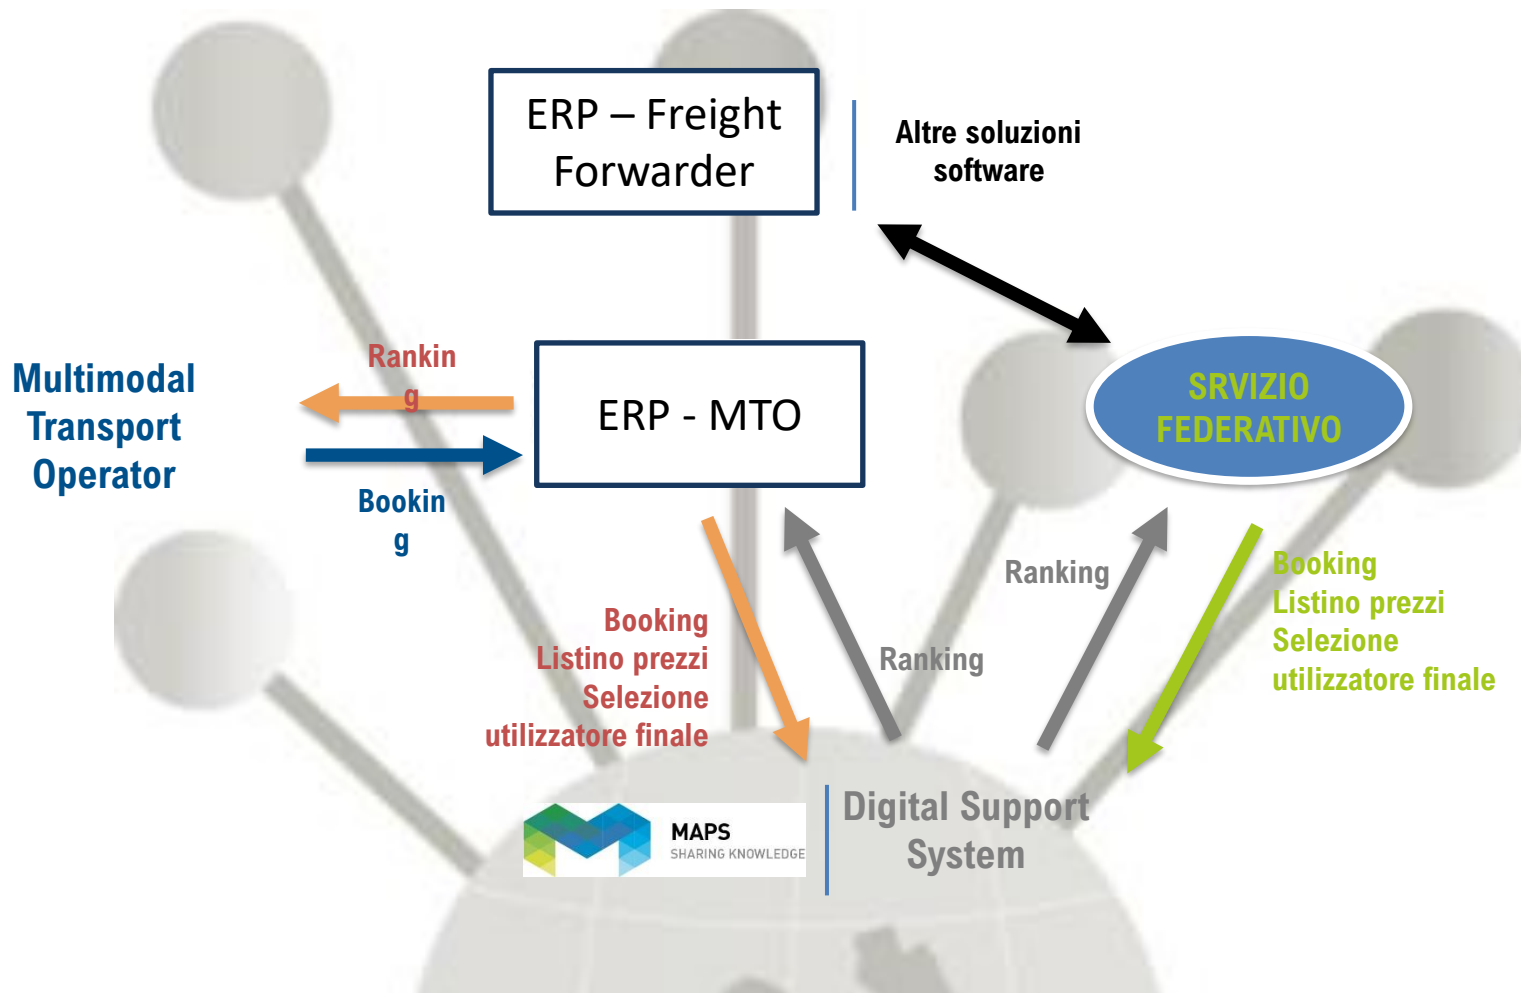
ERP – Freight Forwarder

Altre soluzioni software

Multimodal Transport Operator

Rankin g

Bookin g

ERP - MTO

SRVIZIO FEDERATIVO

Ranking

Ranking

Booking
Listino prezzi
Selezione
utilizzatore finale

Booking
Listino prezzi
Selezione
utilizzatore finale

MAPS
SHARING KNOWLEDGE

Digital Support System